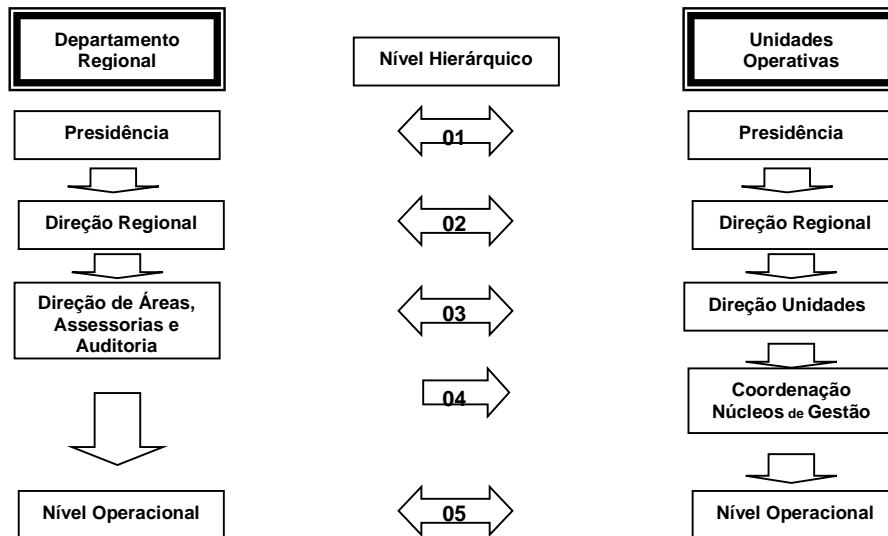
Departamento Regional

Nível Hierárquico

Unidades Operativas

Presidência

01

Presidência

Direção Regional

02

Direção Regional

Direção de Áreas, Assessorias e Auditoria

03

Direção Unidades

04

Coordenação Núcleos de Gestão

Nível Operacional

05

Nível Operacional